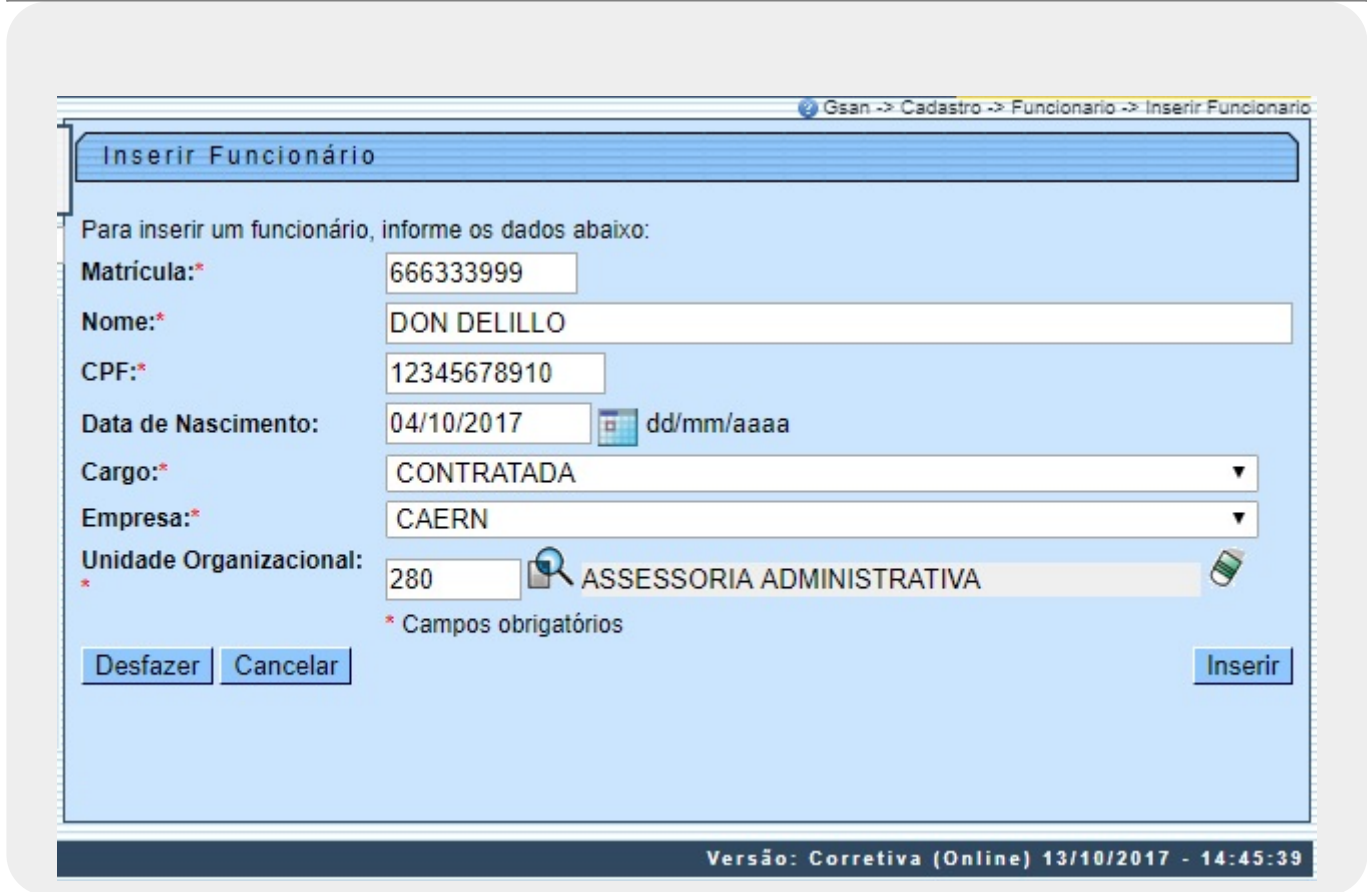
Gsan -> Cadastro -> Funcionario -> Inserir Funcionario

Inserir Funcionário

Para inserir um funcionário, informe os dados abaixo:

Matrícula:* 666333999

Nome:* DON DELILLO

CPF:* 12345678910

Data de Nascimento: 04/10/2017 dd/mm/aaaa

Cargo:* CONTRATADA

Empresa:* CAERN

Unidade Organizacional: * 280 ASSESSORIA ADMINISTRATIVA

* Campos obrigatórios

Desfazer Cancelar Inserir

Versão: Corretiva (Online) 13/10/2017 - 14:45:39